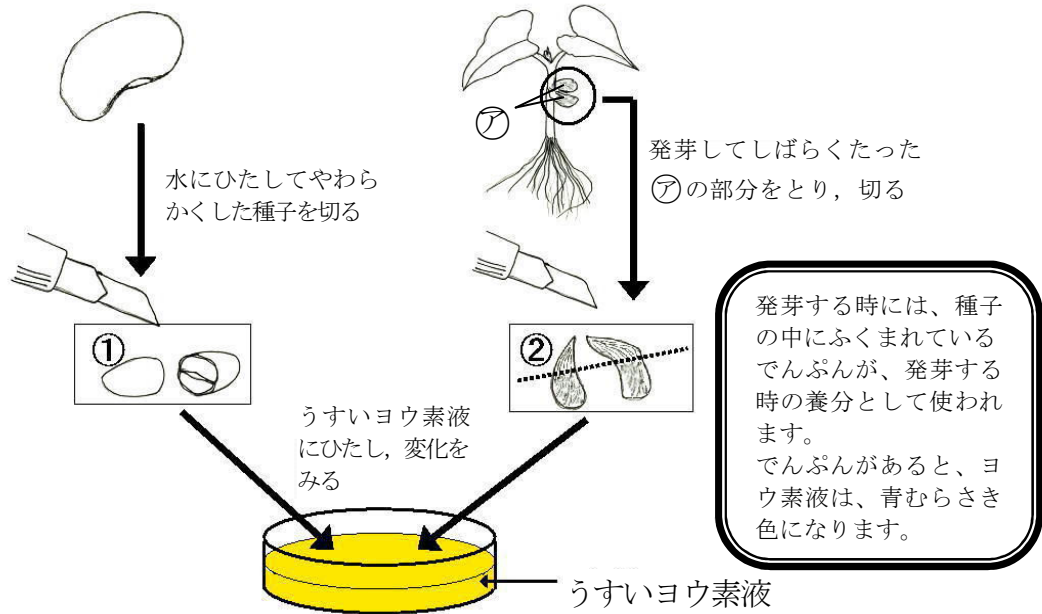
水にひたしてやわらかくした種子を切る

㋐

発芽してしばらくたった㋐の部分をとり，切る

①

②

うすいヨウ素液にひたし，変化をみる

発芽する時には、種子の中にふくまれているでんぷんが、発芽する時の養分として使われます。
でんぷんがあると、ヨウ素液は、青むらさき色になります。

うすいヨウ素液